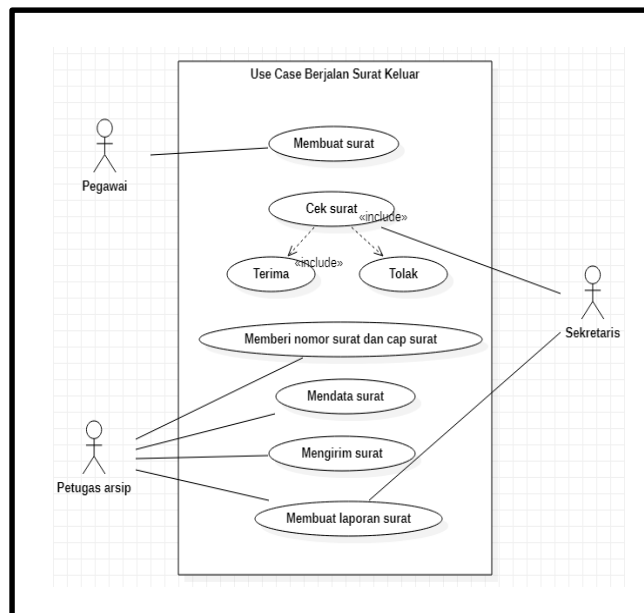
Use Case Berjalan Surat Keluar

Pegawai

Membuat surat

Cek surat

«include»

«include»

Terima

Tolak

Sekretaris

Memberi nomor surat dan cap surat

Mendata surat

Mengirim surat

Petugas arsip

Membuat laporan surat